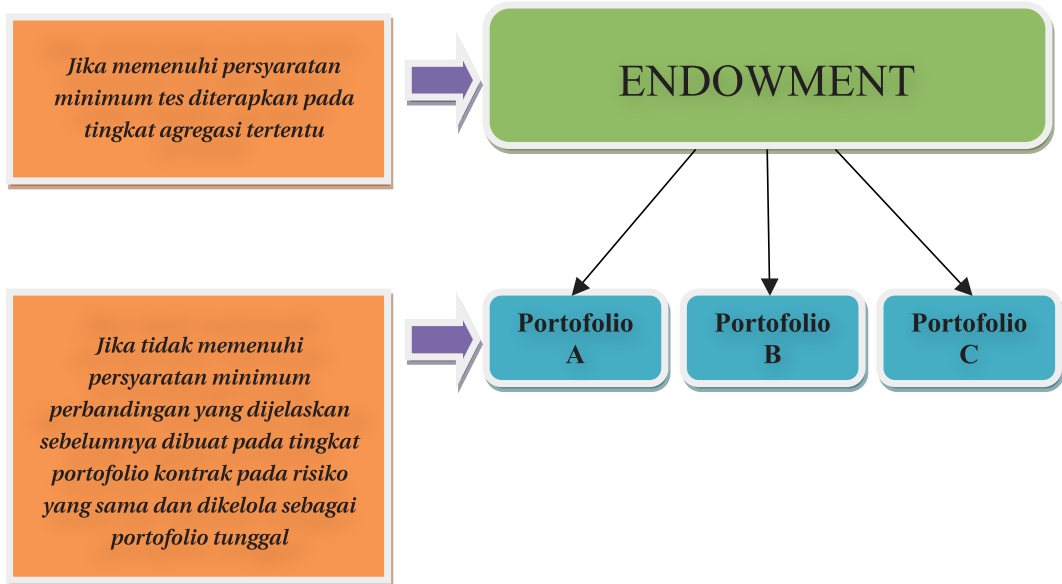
Jika memenuhi persyaratan minimum tes diterapkan pada tingkat agregasi tertentu

ENDOWMENT

Jika tidak memenuhi persyaratan minimum perbandingan yang dijelaskan sebelumnya dibuat pada tingkat portofolio kontrak pada risiko yang sama dan dikelola sebagai portofolio tunggal

Portofolio A

Portofolio B

Portofolio C